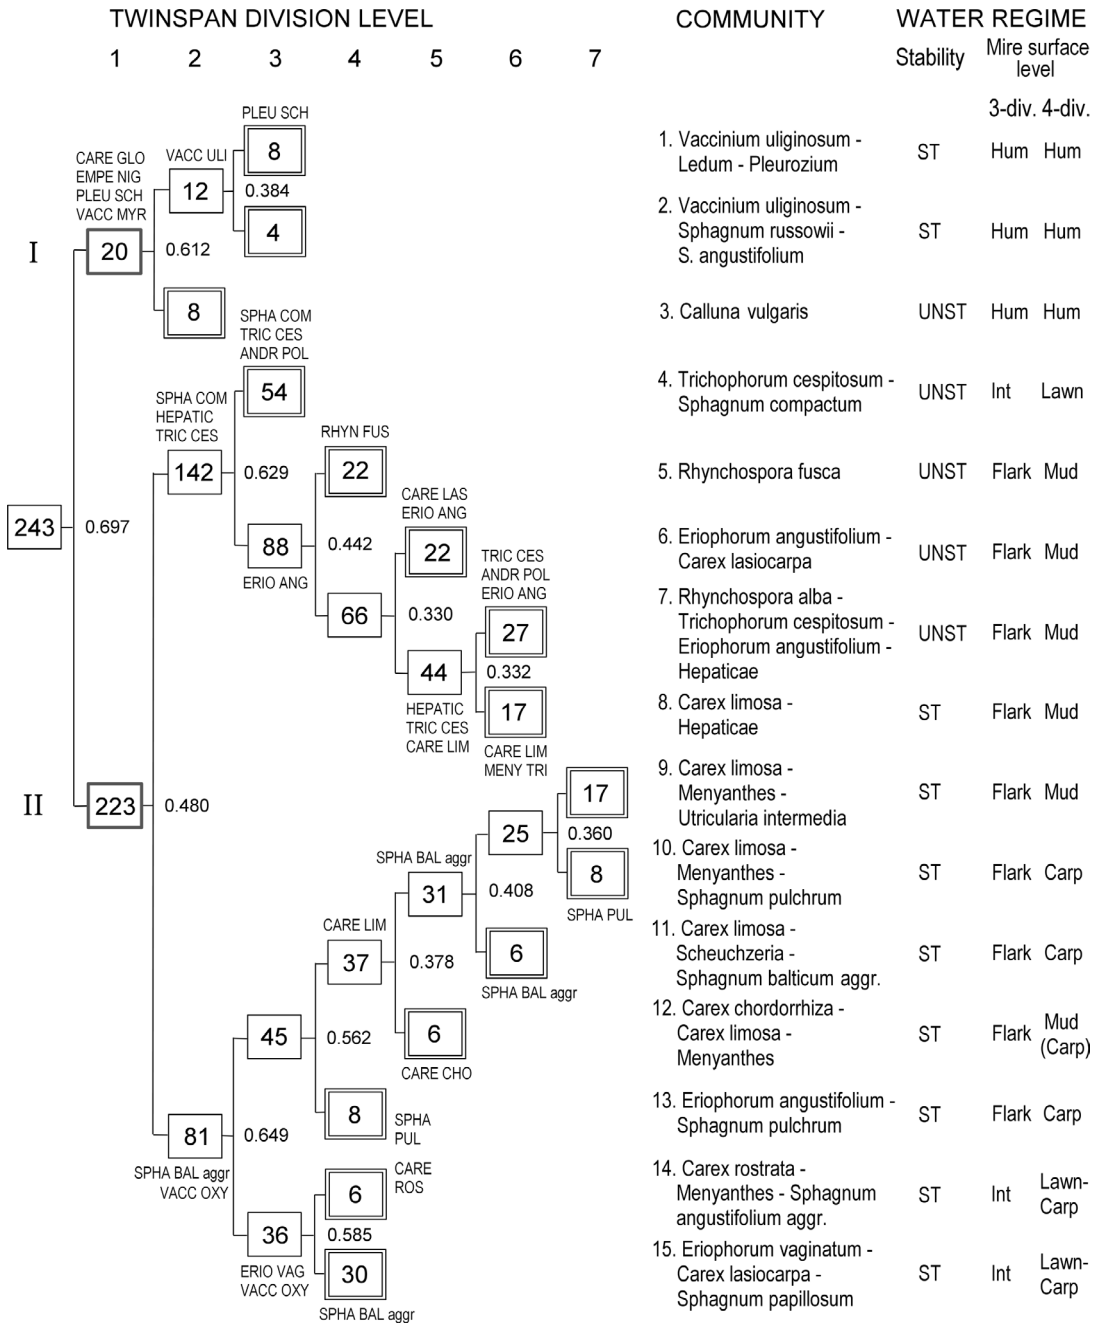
TWINSPAN DIVISION LEVEL

1 2 3 4 5 6 7

COMMUNITY

WATER REGIME

Stability

Mire surface level

3-div. 4-div.

PLEU SCH

CARE GLO
EMPE NIG
PLEU SCH
VACC MYR

VACC ULI

8

12

0.384

4

I

20

0.612

8

SPHA COM
TRIC CES
ANDR POL

54

SPHA COM
HEPATIC
TRIC CES

RHYN FUS

142

0.629

22

CARE LAS
ERIO ANG

243

0.697

88

0.442

22

ERIO ANG

TRIC CES
ANDR POL
ERIO ANG

66

0.330

27

44

0.332

17

HEPATIC
TRIC CES
CARE LIM

CARE LIM
MENY TRI

II

223

0.480

17

25

0.360

SPHA BAL aggr

31

0.408

8

SPHA PUL

CARE LIM

37

0.378

6

SPHA BAL aggr

45

0.562

6

CARE CHO

8

SPHA PUL

81

0.649

SPHA BAL aggr
VACC OXY

6

CARE ROS

36

0.585

ERIO VAG
VACC OXY

30

SPHA BAL aggr

| COMMUNITY | Stability | 3-div. | 4-div. |
|---|---|---|---|
| 1. Vaccinium uliginosum - Ledum - Pleurozium | ST | Hum | Hum |
| 2. Vaccinium uliginosum - Sphagnum russowii - S. angustifolium | ST | Hum | Hum |
| 3. Calluna vulgaris | UNST | Hum | Hum |
| 4. Trichophorum cespitosum - Sphagnum compactum | UNST | Int | Lawn |
| 5. Rhynchospora fusca | UNST | Flark | Mud |
| 6. Eriophorum angustifolium - Carex lasiocarpa | UNST | Flark | Mud |
| 7. Rhynchospora alba - Trichophorum cespitosum - Eriophorum angustifolium - Hepaticae | UNST | Flark | Mud |
| 8. Carex limosa - Hepaticae | ST | Flark | Mud |
| 9. Carex limosa - Menyanthes - Utricularia intermedia | ST | Flark | Mud |
| 10. Carex limosa - Menyanthes - Sphagnum pulchrum | ST | Flark | Carp |
| 11. Carex limosa - Scheuchzeria - Sphagnum balticum aggr. | ST | Flark | Carp |
| 12. Carex chordorrhiza - Carex limosa - Menyanthes | ST | Flark | Mud (Carp) |
| 13. Eriophorum angustifolium - Sphagnum pulchrum | ST | Flark | Carp |
| 14. Carex rostrata - Menyanthes - Sphagnum angustifolium aggr. | ST | Int | Lawn-Carp |
| 15. Eriophorum vaginatum - Carex lasiocarpa - Sphagnum papillosum | ST | Int | Lawn-Carp |